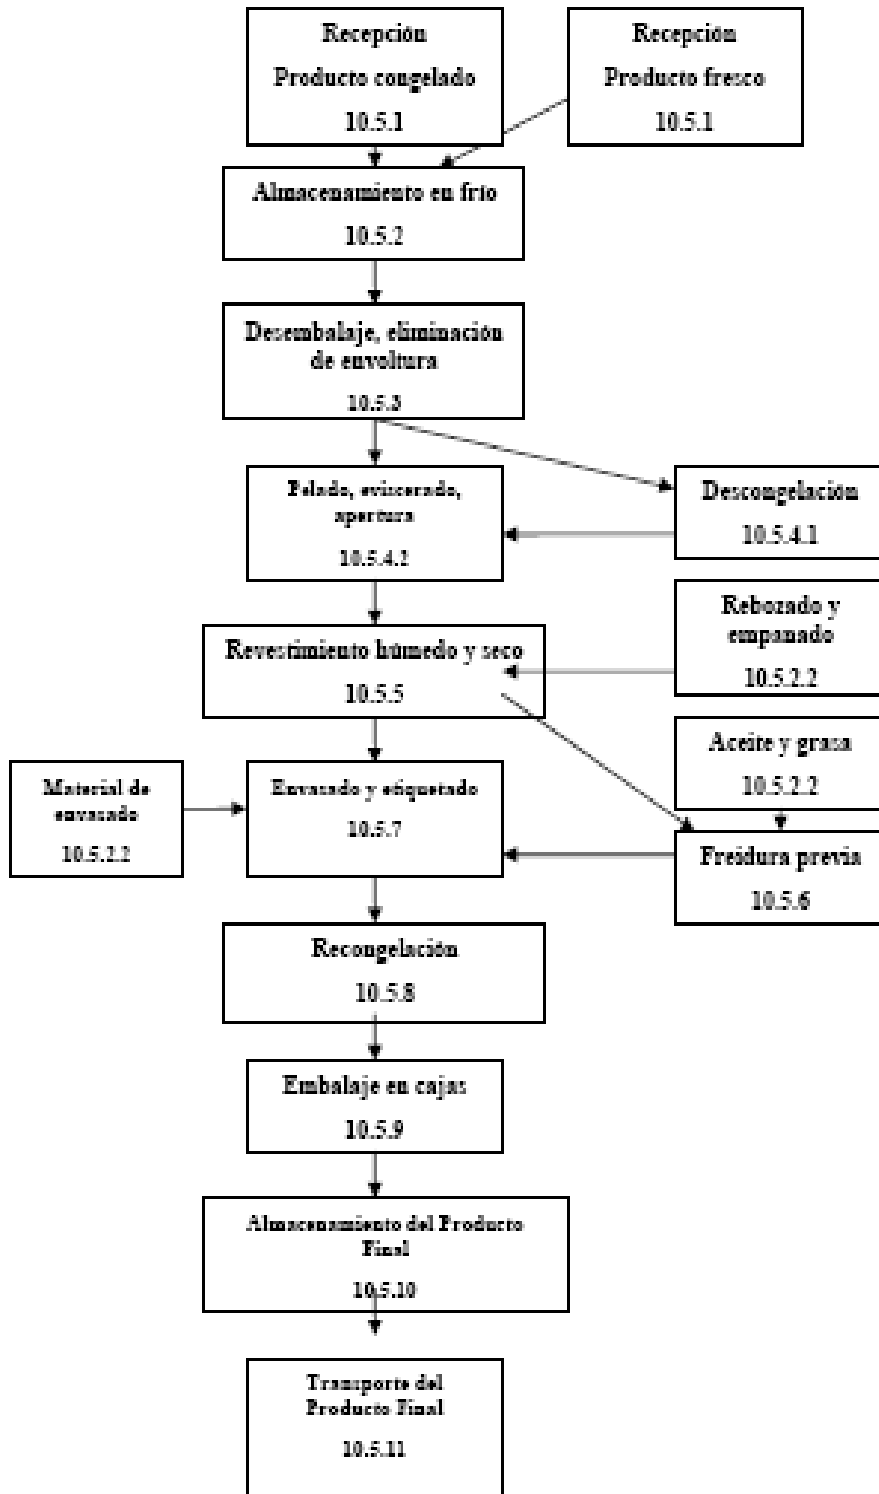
Recepción
Producto congelado
10.5.1

Recepción
Producto fresco
10.5.1

Almacenamiento en frío
10.5.2

Desembalaje, eliminación de envoltura
10.5.3

Descongelación
10.5.4.1

Pelado, eviscerado, apertura
10.5.4.2

Rebozado y empanado
10.5.2.2

Revestimiento húmedo y seco
10.5.5

Aceite y grasa
10.5.2.2

Material de envasado
10.5.2.2

Envasado y etiquetado
10.5.7

Freidura previa
10.5.6

Recongelación
10.5.8

Embalaje en cajas
10.5.9

Almacenamiento del Producto Final
10.5.10

Transporte del Producto Final
10.5.11